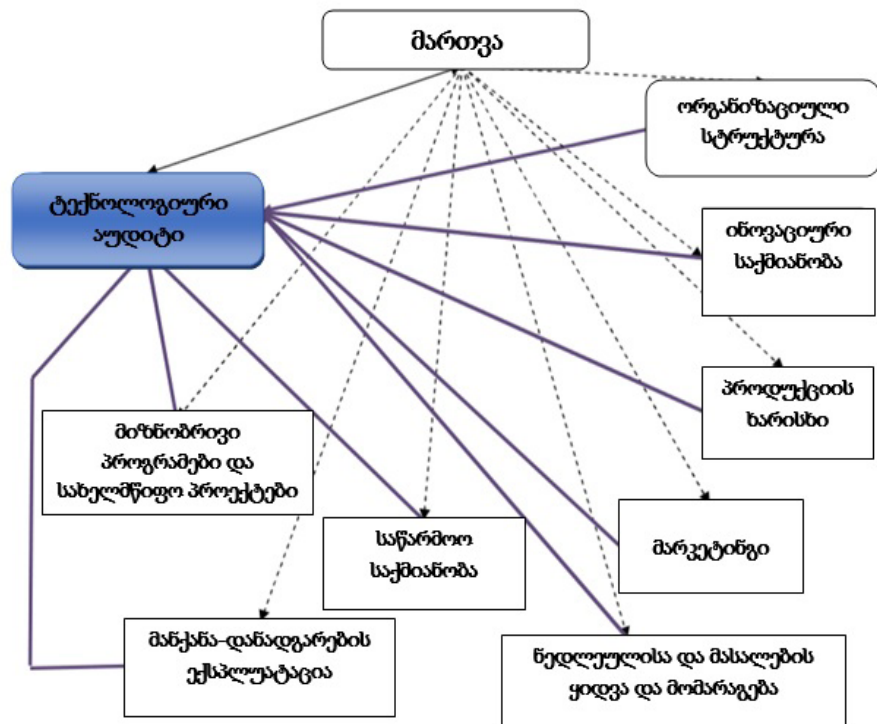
მართვა

ორგანიზაციული სტრუქტურა

ტექნოლოგიური აუდიტი

ინოვაციური საქმიანობა

პროდუქციის ხარისხი

მიზნობრივი პროგრამები და სახელმწიფო პროექტები

საწარმოო საქმიანობა

მარკეტინგი

მანქანა-დანადგარების ექსპლუატაცია

ნედლეულისა და მასალების ყიდვა და მომარაგება